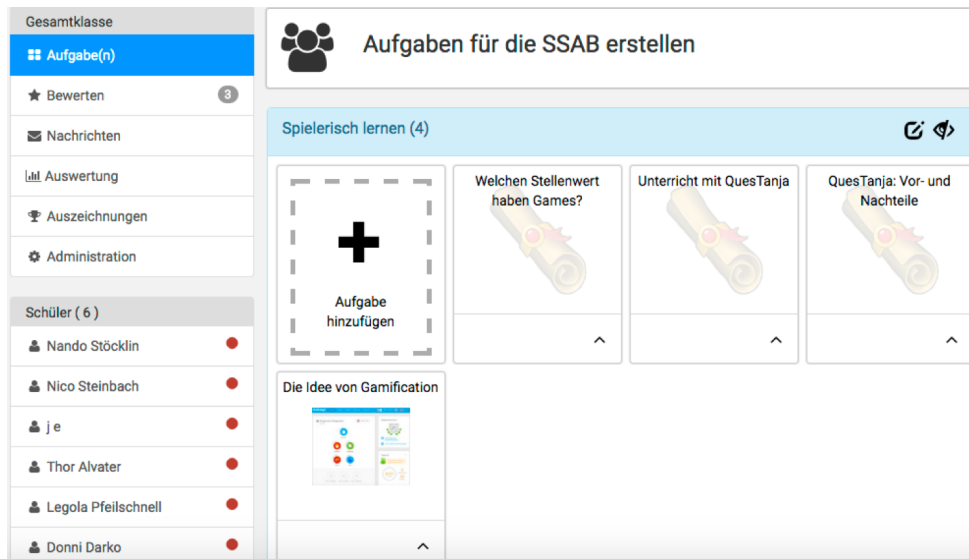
Gesamtklasse

Aufgabe(n)

Bewerten 3

Nachrichten

Auswertung

Auszeichnungen

Administration

Schüler ( 6 )

Nando Stöcklin

Nico Steinbach

j e

Thor Alvater

Legola Pfeilschnell

Donni Darko

Aufgaben für die SSAB erstellen

Spielerisch lernen (4)

Aufgabe hinzufügen

Welchen Stellenwert haben Games?

Unterricht mit QuesTanja

QuesTanja: Vor- und Nachteile

Die Idee von Gamification